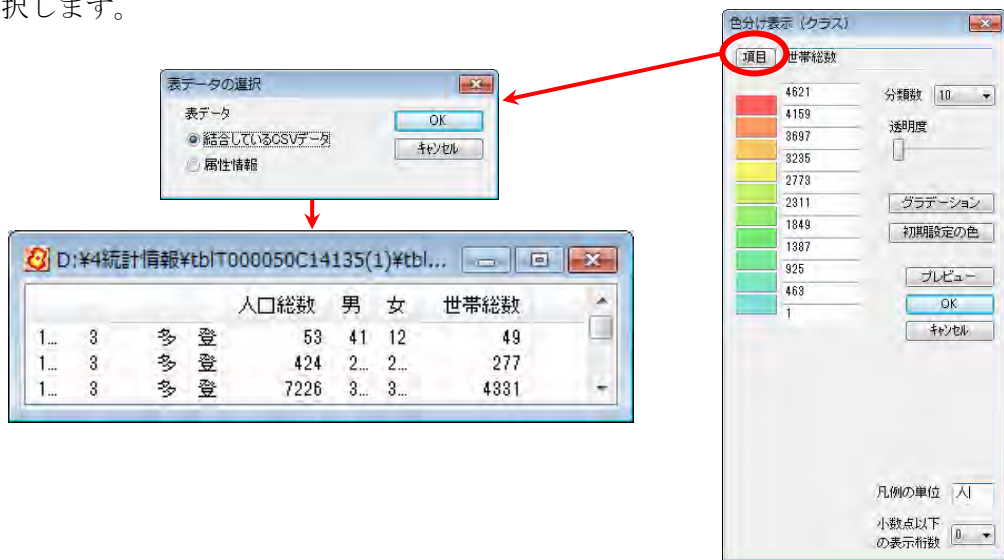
択します。

表データの選択

表データ

結合しているCSVデータ

属性情報

OK

キャンセル

D:¥4統計情報¥tblT000050C14135(1)¥tbl...

| | | | | 人口総数 | 男 | 女 | 世帯総数 |
|---|---|---|---|---|---|---|---|
| 1... | 3 | 多 | 登 | 53 | 41 | 12 | 49 |
| 1... | 3 | 多 | 登 | 424 | 2... | 2... | 277 |
| 1... | 3 | 多 | 登 | 7226 | 3... | 3... | 4331 |

色分け表示（クラス）

項目 世帯総数

4621
4159
3697
3235
2773
2311
1849
1387
925
463
1

分類数 10

透明度

グラデーション

初期設定の色

プレビュー

OK

キャンセル

凡例の単位 人

小数点以下の表示桁数 0